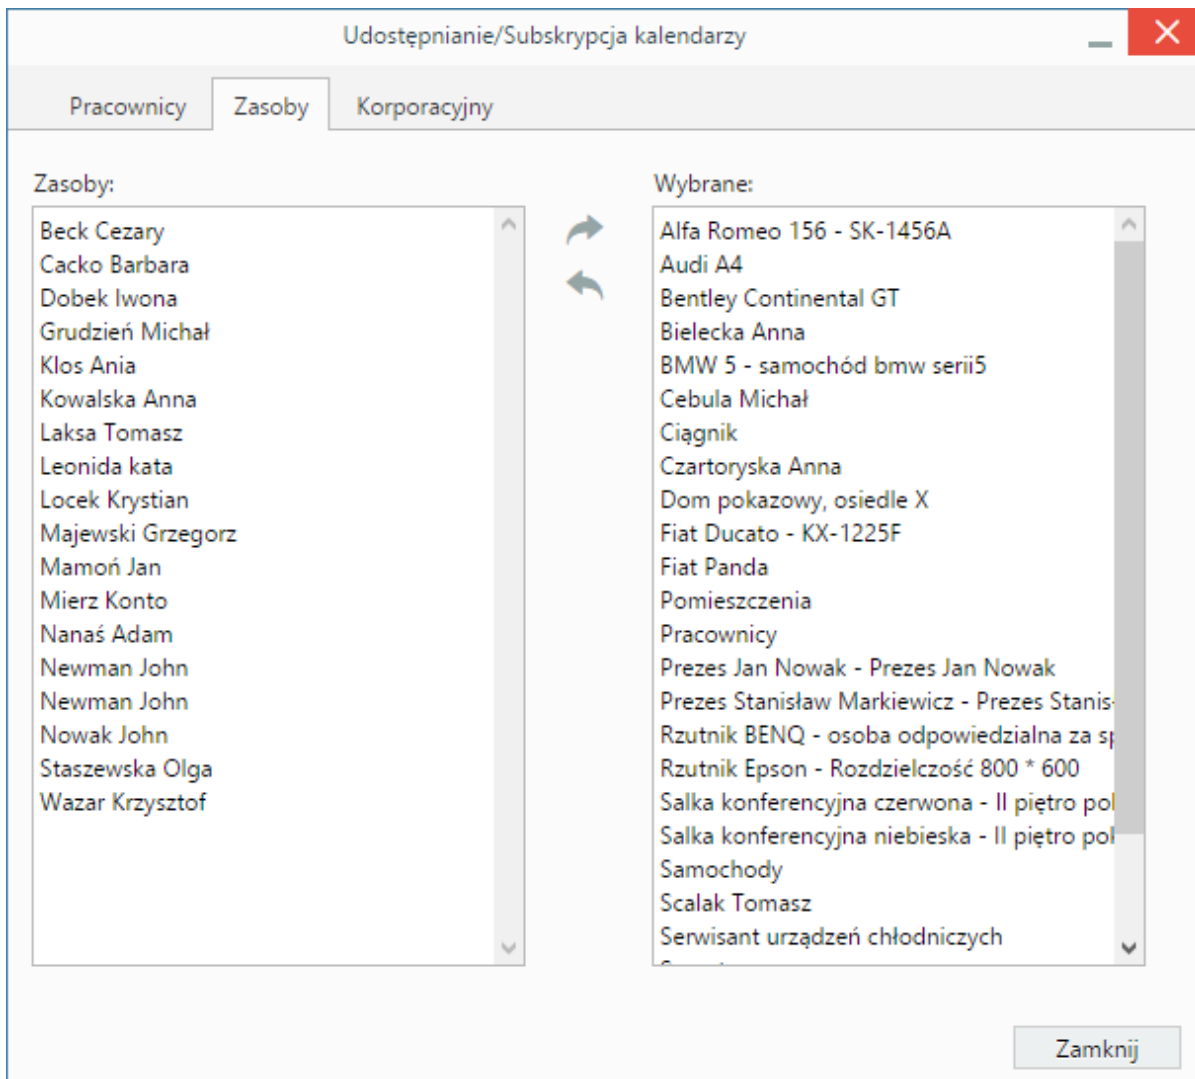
Udostępnianie/Subskrypcja kalendarzy

Pracownicy
Zasoby
Korporacyjny

Zasoby:

Beck Cezary
Cacko Barbara
Dobek Iwona
Grudzień Michał
Klos Ania
Kowalska Anna
Laksa Tomasz
Leonida kata
Locek Krystian
Majewski Grzegorz
Mamoń Jan
Mierz Konto
Nanaś Adam
Newman John
Newman John
Nowak John
Staszewska Olga
Wazar Krzysztof

Wybrane:

Alfa Romeo 156 - SK-1456A
Audi A4
Bentley Continental GT
Bielecka Anna
BMW 5 - samochód bmw serii5
Cebula Michał
Ciągnik
Czartoryska Anna
Dom pokazowy, osiedle X
Fiat Ducato - KX-1225F
Fiat Panda
Pomieszczenia
Pracownicy
Prezes Jan Nowak - Prezes Jan Nowak
Prezes Stanisław Markiewicz - Prezes Stanis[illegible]
Rzutnik BENQ - osoba odpowiedzialna za s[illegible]
Rzutnik Epson - Rozdzielczość 800 * 600
Salka konferencyjna czerwona - II piętro po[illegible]
Salka konferencyjna niebieska - II piętro po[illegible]
Samochody
Scalak Tomasz
Serwisant urządzeń chłodniczych
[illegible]

Zamknij